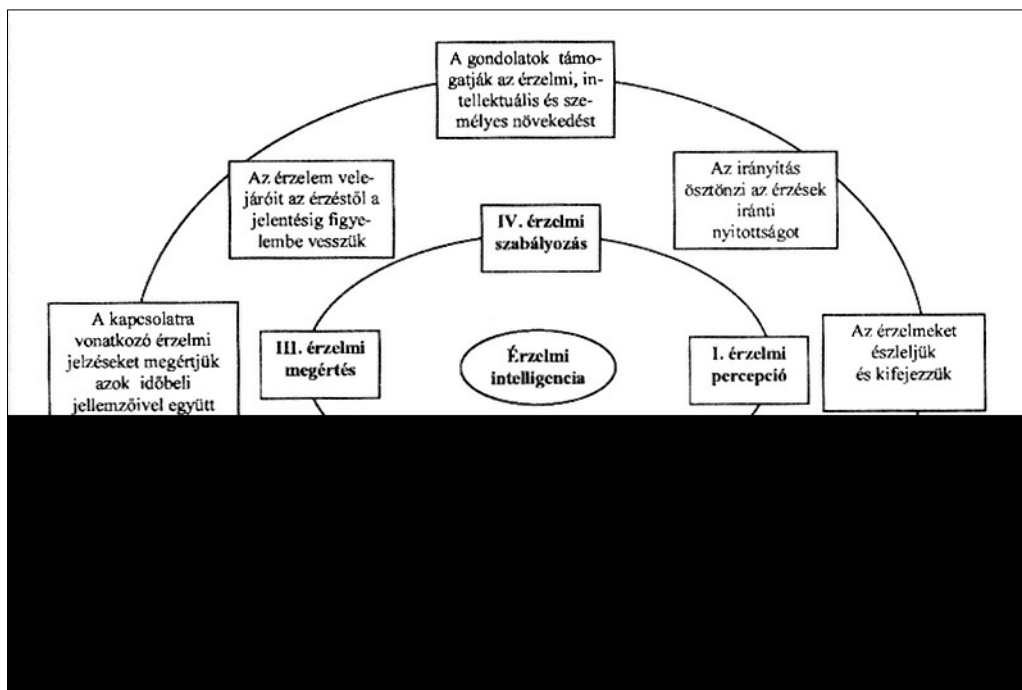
A gondolatok támogatják az érzelmi, intellektuális és személyes növekedést

Az érzelem velejáróit az érzéstől a jelentésig figyelembe vesszük

IV. érzelmi szabályozás

Az irányítás ösztönzi az érzések iránti nyitottságot

A kapcsolatra vonatkozó érzelmi jelzéseket megértjük azok időbeli jellemzőivel együtt

III. érzelmi megértés

Érzelmi intelligencia

I. érzelmi percepció

Az érzelmeket észleljük és kifejezzük